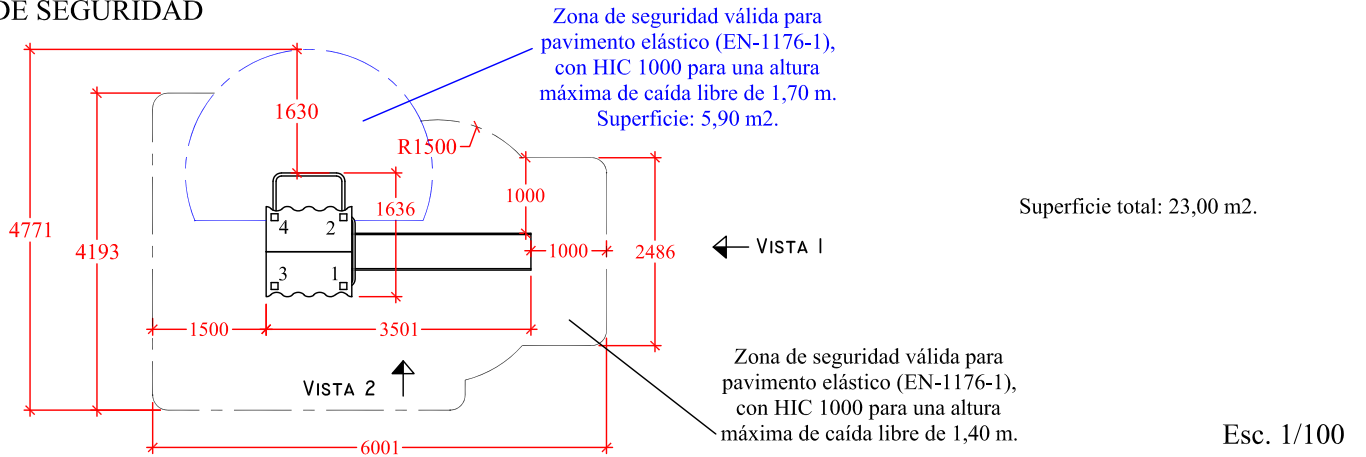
DE SEGURIDAD

Zona de seguridad válida para pavimento elástico (EN-1176-1), con HIC 1000 para una altura máxima de caída libre de 1,70 m. Superficie: 5,90 m2.

1630

R1500

1636

1000

4 2

3 1

4771

4193

1000

2486

VISTA 1

Superficie total: 23,00 m2.

1500

3501

VISTA 2

6001

Zona de seguridad válida para pavimento elástico (EN-1176-1), con HIC 1000 para una altura máxima de caída libre de 1,40 m.

Esc. 1/100